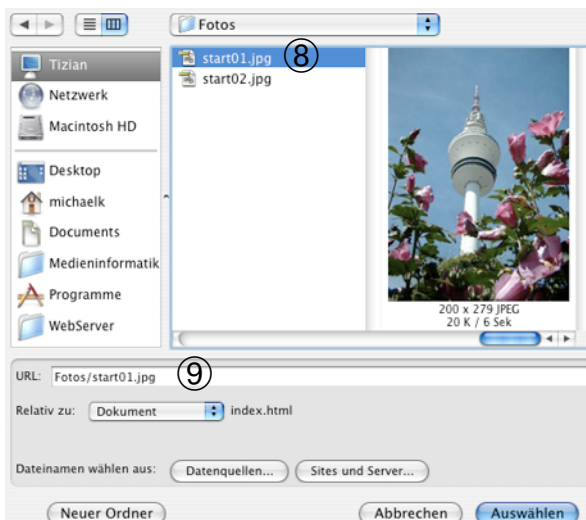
Fotos

Tizian
Netzwerk
Macintosh HD
Desktop
michaelk
Documents
Medieninformatik
Programme
WebServer

start01.jpg ⑧
start02.jpg

200 x 279 JPEG
20 K / 6 Sek

URL: Fotos/start01.jpg ⑨

Relativ zu: Dokument index.html

Dateinamen wählen aus: Datenquellen... Sites und Server...

Neuer Ordner Abbrechen Auswählen